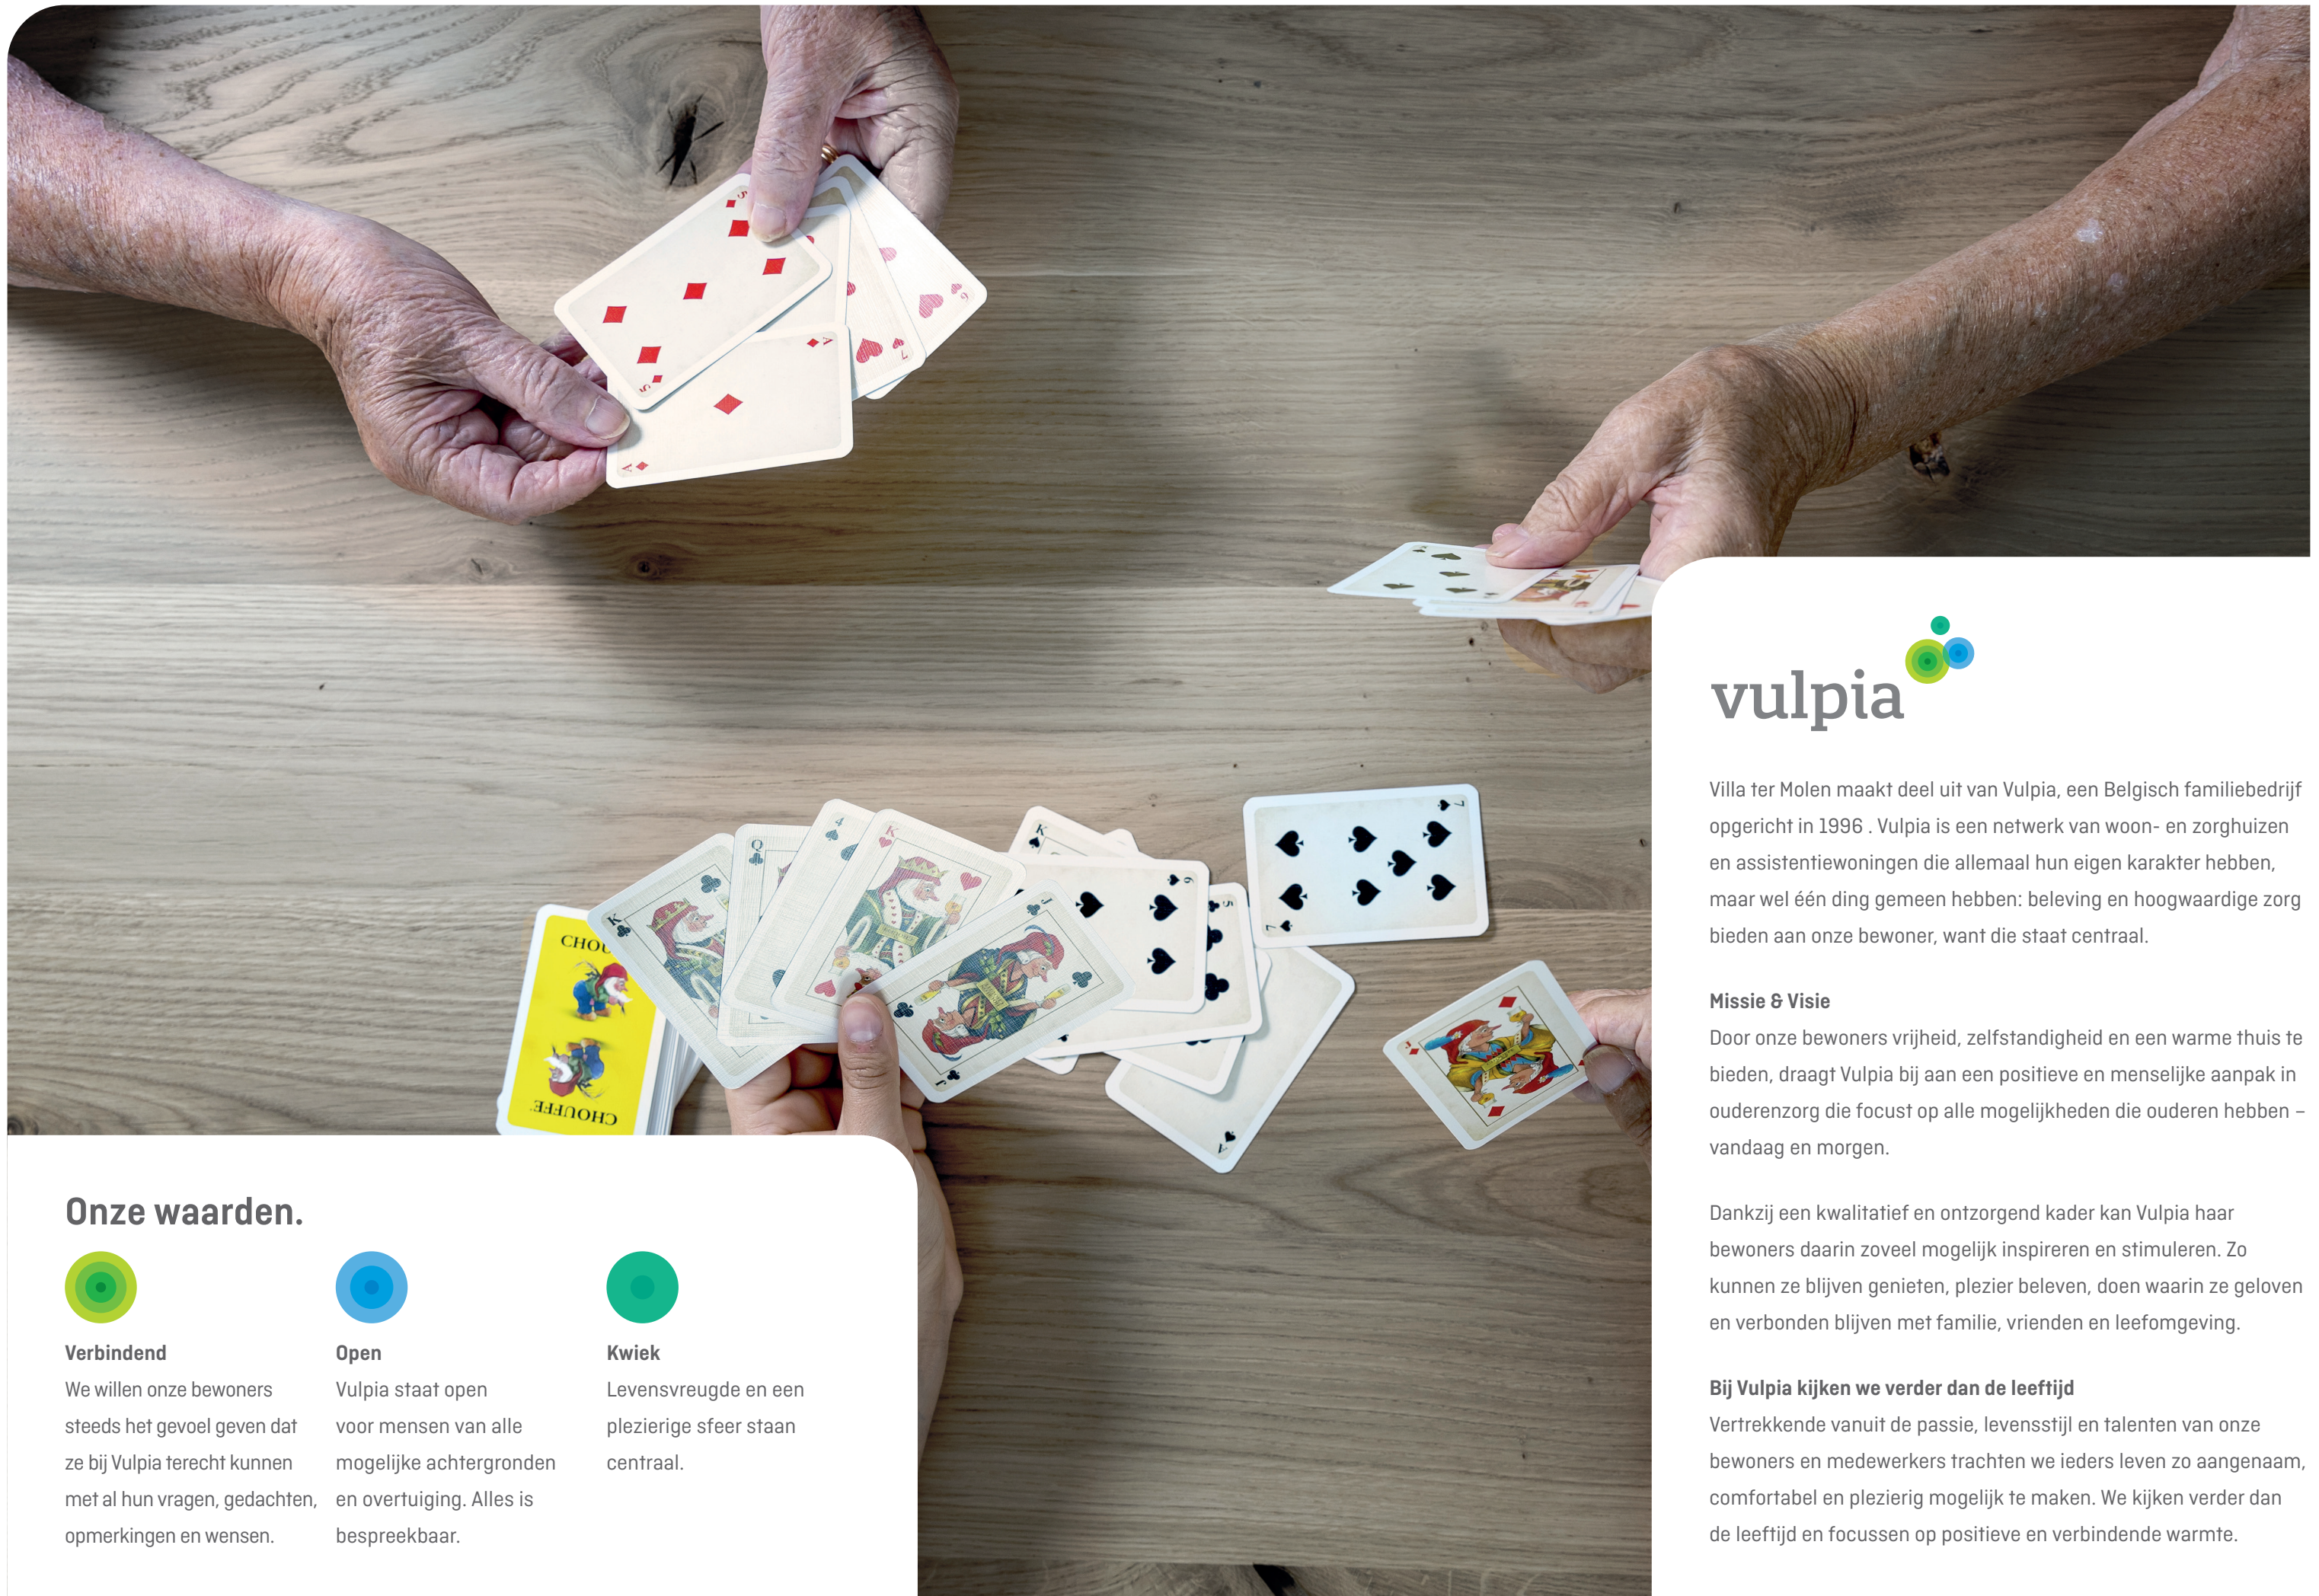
CHOU

CHOUFFE

Onze waarden.

Verbindend
We willen onze bewoners steeds het gevoel geven dat ze bij Vulpia terecht kunnen met al hun vragen, gedachten, opmerkingen en wensen.

Open
Vulpia staat open voor mensen van alle mogelijke achtergronden en overtuiging. Alles is bespreekbaar.

Kwiek
Levensvreugde en een plezierige sfeer staan centraal.

vulpia

Villa ter Molen maakt deel uit van Vulpia, een Belgisch familiebedrijf opgericht in 1996 . Vulpia is een netwerk van woon- en zorghuizen en assistentiewoningen die allemaal hun eigen karakter hebben, maar wel één ding gemeen hebben: beleving en hoogwaardige zorg bieden aan onze bewoner, want die staat centraal.

Missie & Visie
Door onze bewoners vrijheid, zelfstandigheid en een warme thuis te bieden, draagt Vulpia bij aan een positieve en menselijke aanpak in ouderenzorg die focust op alle mogelijkheden die ouderen hebben – vandaag en morgen.

Dankzij een kwalitatief en ontzorgend kader kan Vulpia haar bewoners daarin zoveel mogelijk inspireren en stimuleren. Zo kunnen ze blijven genieten, plezier beleven, doen waarin ze geloven en verbonden blijven met familie, vrienden en leefomgeving.

Bij Vulpia kijken we verder dan de leeftijd
Vertrekkende vanuit de passie, levensstijl en talenten van onze bewoners en medewerkers trachten we ieders leven zo aangenaam, comfortabel en plezierig mogelijk te maken. We kijken verder dan de leeftijd en focussen op positieve en verbindende warmte.